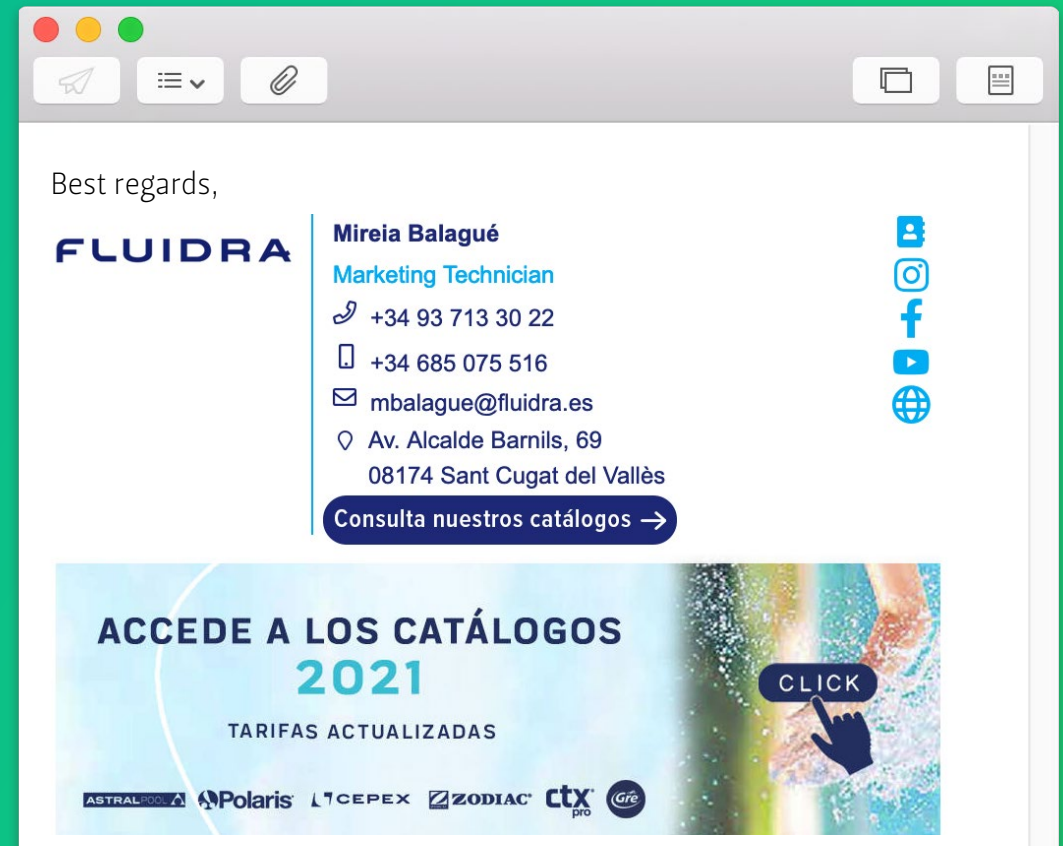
Best regards,

FLUIDRA

Mireia Balagué
Marketing Technician
+34 93 713 30 22
+34 685 075 516
mbalague@fluidra.es
Av. Alcalde Barnils, 69
08174 Sant Cugat del Vallès
Consulta nuestros catálogos →

ACCEDE A LOS CATÁLOGOS
2021
TARIFAS ACTUALIZADAS
CLICK
ASTRALPOOL Polaris CEPEX ZODIAC ctx pro Gre